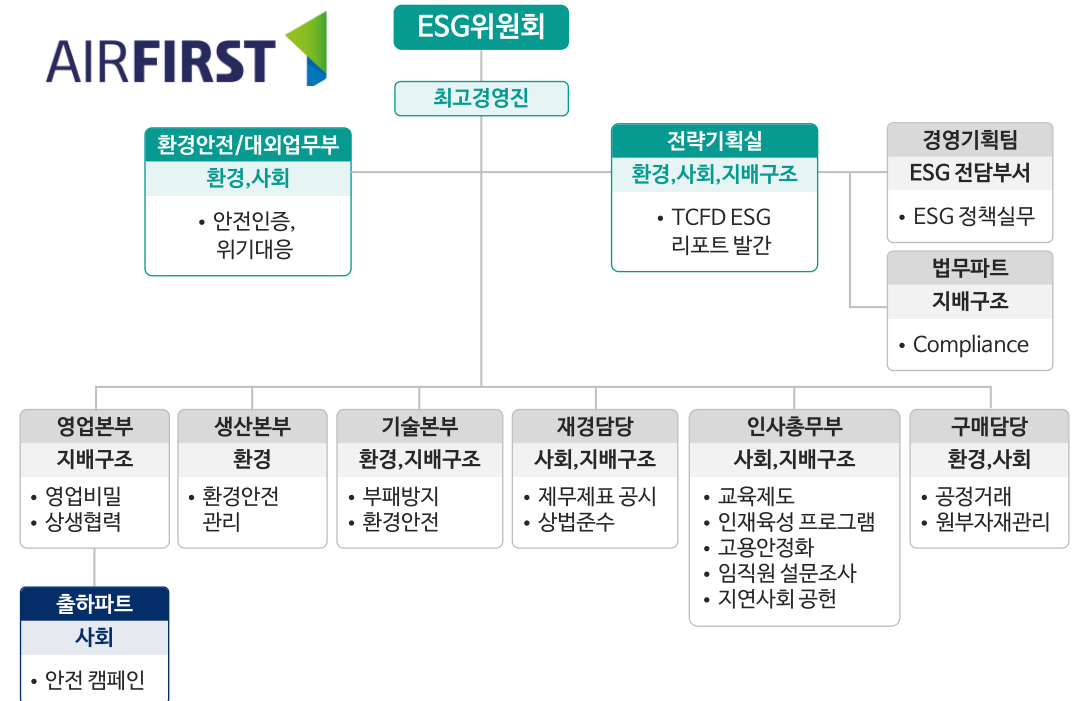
AIRFIRST

ESG위원회

최고경영진

환경안전/대외업무부
환경,사회
• 안전인증, 위기대응

전략기획실
환경,사회,지배구조
• TCFD ESG 리포트 발간

경영기획팀
ESG 전담부서
• ESG 정책실무

법무파트
지배구조
• Compliance

영업본부
지배구조
• 영업비밀
• 상생협력

생산본부
환경
• 환경안전 관리

기술본부
환경,지배구조
• 부패방지
• 환경안전

재경담당
사회,지배구조
• 제무제표 공시
• 상법준수

인사총무부
사회,지배구조
• 교육제도
• 인재육성 프로그램
• 고용안정화
• 임직원 설문조사
• 지연사회 공헌

구매담당
환경,사회
• 공정거래
• 원부자재관리

출하파트
사회
• 안전 캠페인